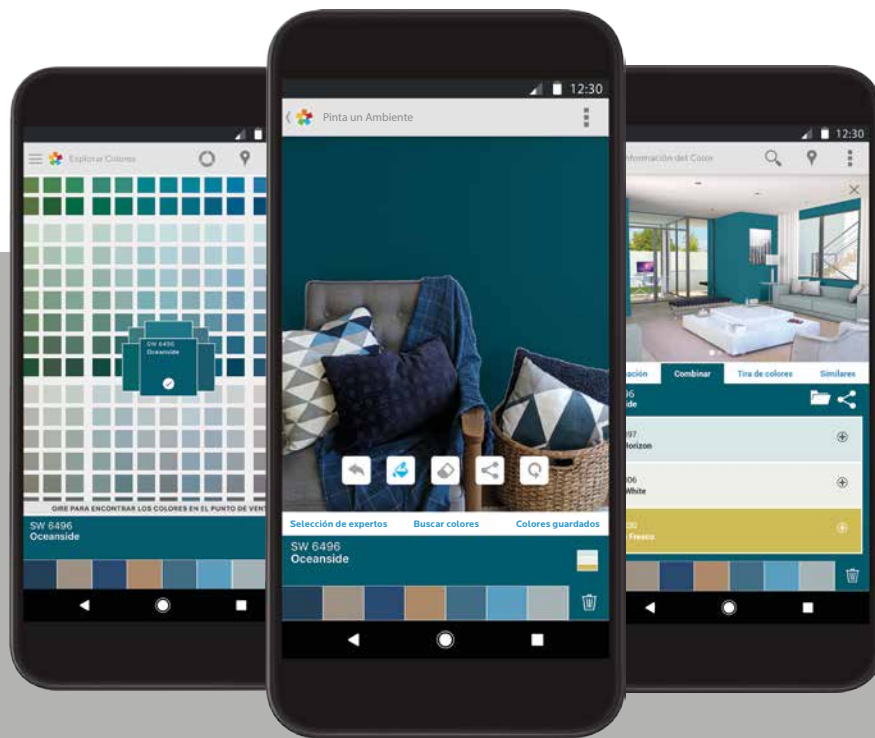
Explorar Colores

SW 6496
Oceanside

GIRE PARA ENCONTRAR LOS COLORES EN EL PUNTO DE VENT

SW 6496
Oceanside

12:30

Pinta un Ambiente

Selección de expertos
Buscar colores
Colores guardados

SW 6496
Oceanside

12:30

formación del Color

ación
Combinar
Tira de colores
Similares

06
ide

97
Horizon

06
White

30
Fresco